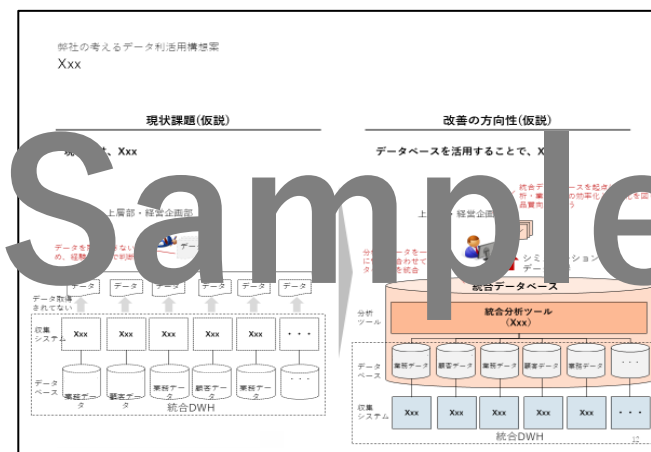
弊社の考えるデータ利活用構想案
Xxx

現状課題(仮説)

現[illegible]、Xxx

上層部・経営企画部

データを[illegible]ない
め、経験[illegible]判断

データ

データ　データ　データ　データ　データ　データ

データ取得されてない

収集システム

Xxx　Xxx　Xxx　Xxx　Xxx　・・・

データベース

業務データ　顧客データ　業務データ　顧客データ　業務データ　・・・

統合DWH

改善の方向性(仮説)

データベースを活用することで、X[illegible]

統合データベースを起点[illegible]
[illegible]の効率化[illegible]
品質向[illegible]

上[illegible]経営企画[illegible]

分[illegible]データを一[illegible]
に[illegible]合わせて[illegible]
タ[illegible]を統合

シミ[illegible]ション
データ

統合データベース

分析ツール

統合分析ツール
(Xxx)

データベース

業務データ　顧客データ　業務データ　顧客データ　業務データ　・・・

収集システム

Xxx　Xxx　Xxx　Xxx　Xxx　・・・

統合DWH

Sample